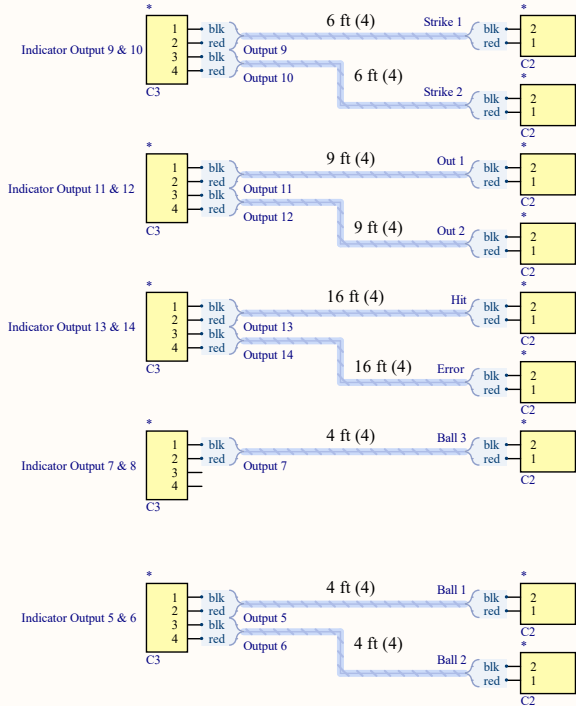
Indicator Output 9 & 10

*
1
2
3
4
C3

blk
red
blk
red

6 ft (4)
Output 9
Output 10
6 ft (4)

Strike 1
blk
red
*
2
1
C2

Strike 2
blk
red
*
2
1
C2

Indicator Output 11 & 12

*
1
2
3
4
C3

blk
red
blk
red

9 ft (4)
Output 11
Output 12
9 ft (4)

Out 1
blk
red
*
2
1
C2

Out 2
blk
red
*
2
1
C2

Indicator Output 13 & 14

*
1
2
3
4
C3

blk
red
blk
red

16 ft (4)
Output 13
Output 14
16 ft (4)

Hit
blk
red
*
2
1
C2

Error
blk
red
*
2
1
C2

Indicator Output 7 & 8

*
1
2
3
4
C3

blk
red

4 ft (4)
Output 7

Ball 3
blk
red
*
2
1
C2

Indicator Output 5 & 6

*
1
2
3
4
C3

blk
red
blk
red

4 ft (4)
Output 5
Output 6
4 ft (4)

Ball 1
blk
red
*
2
1
C2

Ball 2
blk
red
*
2
1
C2